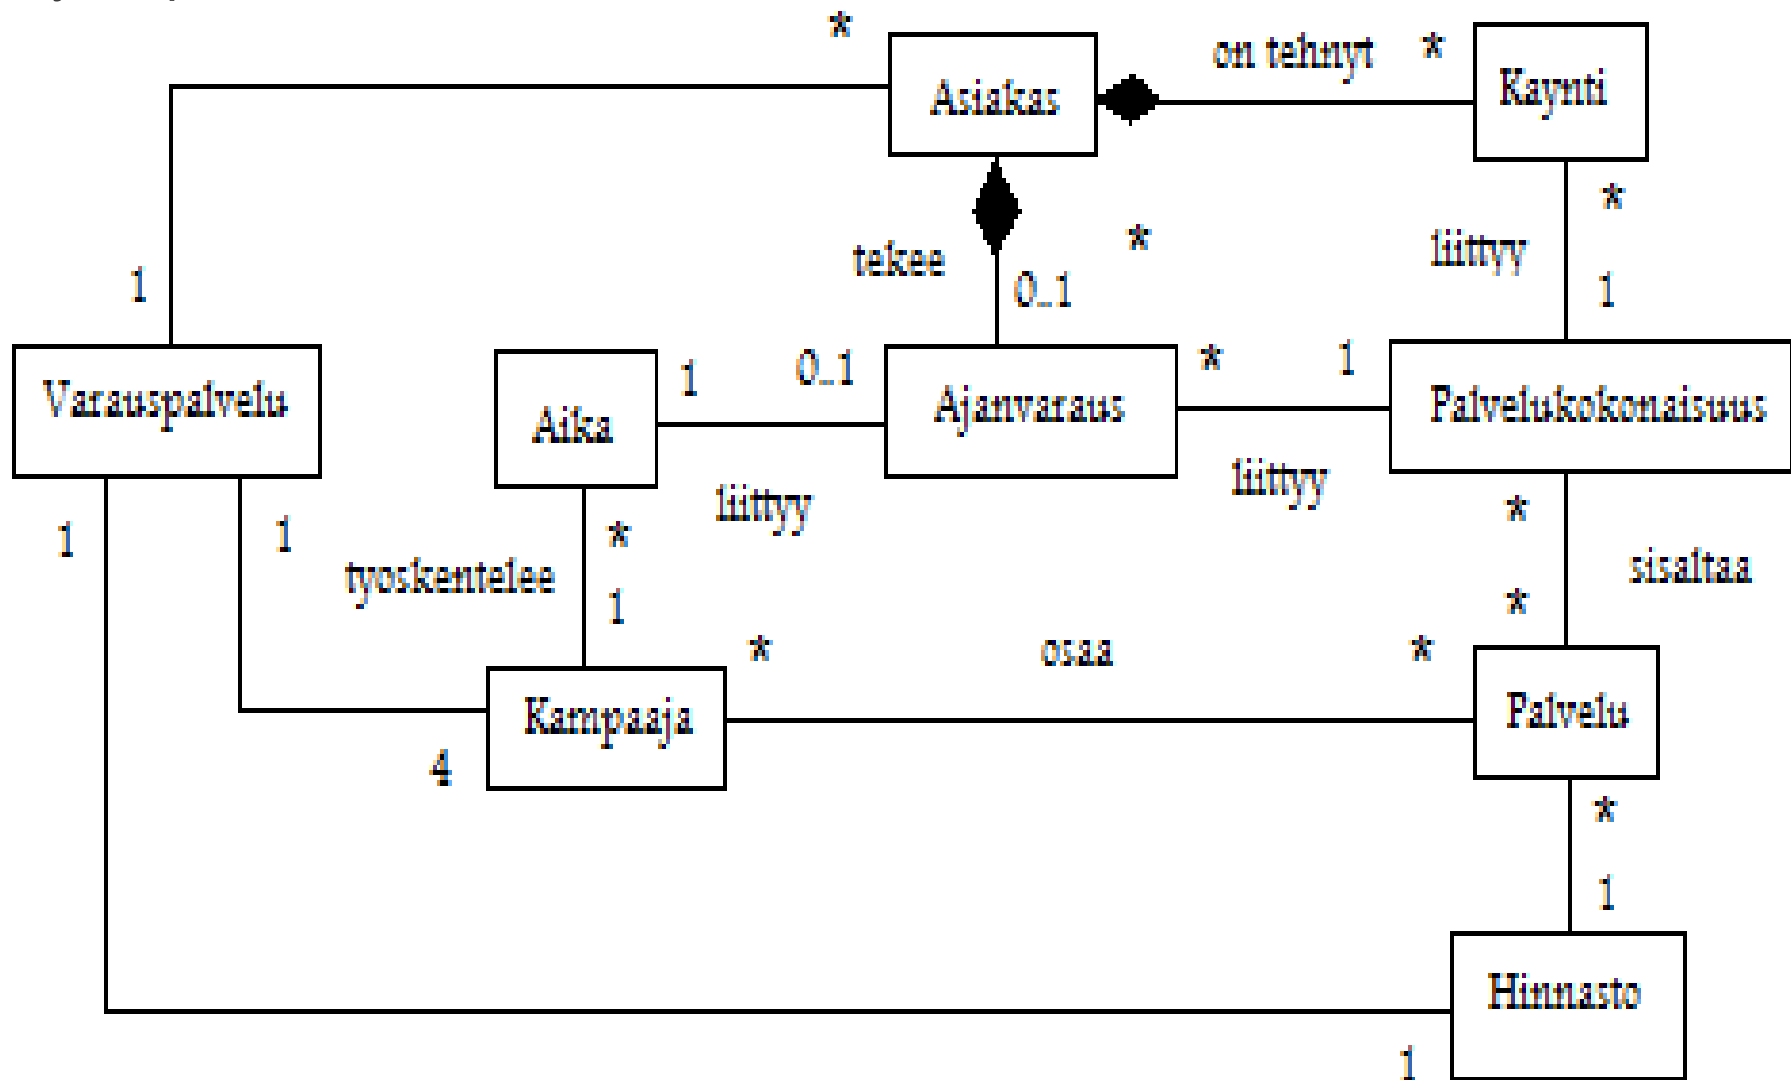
*
Asiakas
on tehnyt
*
Kaynti
*
tekee
0..1
*
liittyy
1
1
Varauspalvelu
Aika
1
0..1
Ajanvaraus
*
1
Palvelukokonaisuus
liittyy
liittyy
1
1
*
*
sisaltaa
tyoskentelee
1
*
osaa
*
*
Kampaaja
Palvelu
4
*
1
Hinnasto
1